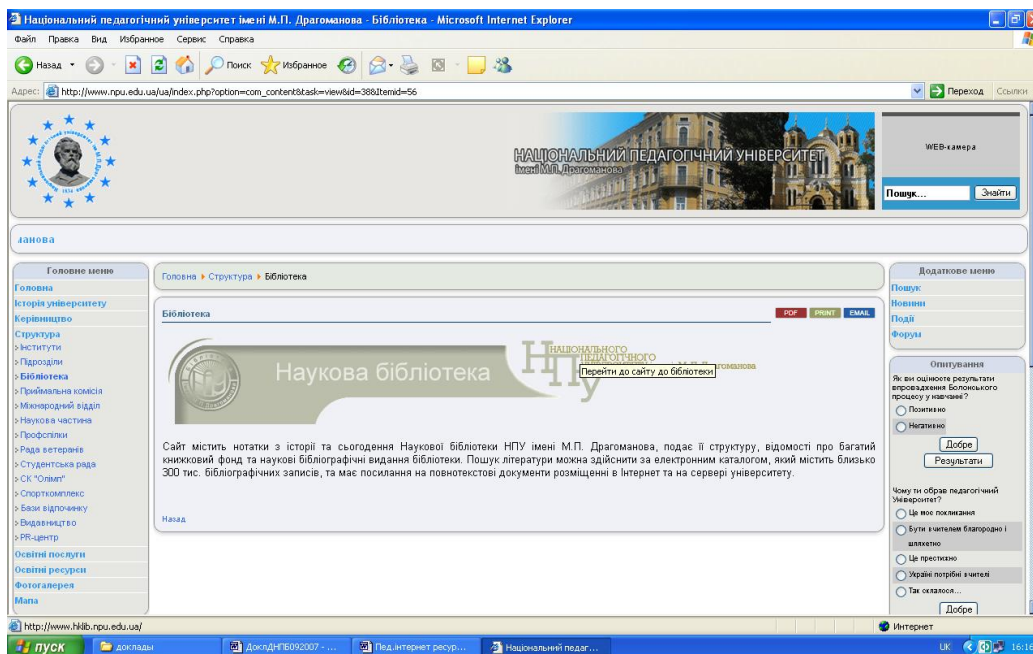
Національний педагогічний університет імені М.П. Драгоманова - Бібліотека - Microsoft Internet Explorer

Файл Правка Вид Избранное Сервис Справка

Назад Поиск Избранное

Адрес: http://www.npu.edu.ua/ua/index.php?option=com_content&task=view&id=38&Itemid=56

Переход Ссылки

НАЦІОНАЛЬНИЙ ПЕДАГОГІЧНИЙ УНІВЕРСИТЕТ імені М.П. Драгоманова

WEB-камера

Пошук...

Знайти

ванова

Головне меню
Головна
Історія університету
Керівництво
Структура
> Інститути
> Підрозділи
> Бібліотека
> Приймальна комісія
> Міжнародний відділ
> Наукова частина
> Профспілки
> Рада ветеранів
> Студентська рада
> СК "Олімп"
> Спорткомплекс
> Бази відпочинку
> Видавництво
> PR-центр
Освітні послуги
Освітні ресурси
Фотогалерея
Мапа

Головна ▸ Структура ▸ Бібліотека

Бібліотека

PDF PRINT EMAIL

Наукова бібліотека

НАЦІОНАЛЬНОГО ПЕДАГОГІЧНОГО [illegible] Драгоманова

Перейти до сайту до бібліотеки

Сайт містить нотатки з історії та сьогодення Наукової бібліотеки НПУ імені М.П. Драгоманова, подає її структуру, відомості про багатий книжковий фонд та наукові бібліографічні видання бібліотеки. Пошук літератури можна здійснити за електронним каталогом, який містить близько 300 тис. бібліографічних записів, та має посилання на повнотекстові документи розміщенні в Інтернет та на сервері університету.

Назад

Додаткове меню
Пошук
Новини
Події
Форум

Опитування
Як ви оцінюєте результати впровадження Болонського процесу у навчання?
Позитивно
Негативно
Добре
Результати

Чому ти обрав педагогічний Університет?
Це моє покликання
Бути вчителем благородно і шляхетно
Це престижно
Україні потрібні вчителі
Так склалося...
Добре

http://www.hklib.npu.edu.ua/

Интернет

пуск | доклады | ДоклНПБ092007 - ... | Пед.інтернет ресур... | Національний педаг...

UK 16:16